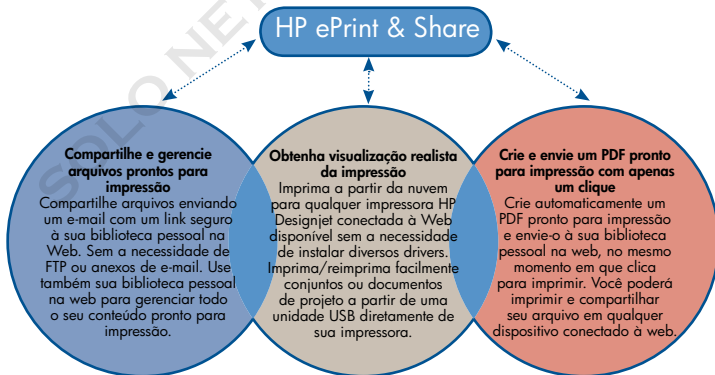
HP ePrint & Share

SOLONET

Compartilhe e gerencie arquivos prontos para impressão
Compartilhe arquivos enviando um e-mail com um link seguro à sua biblioteca pessoal na Web. Sem a necessidade de FTP ou anexos de e-mail. Use também sua biblioteca pessoal na web para gerenciar todo o seu conteúdo pronto para impressão.

Obtenha visualização realista da impressão
Imprima a partir da nuvem para qualquer impressora HP Designjet conectada à Web disponível sem a necessidade de instalar diversos drivers. Imprima/reimprima facilmente conjuntos ou documentos de projeto a partir de uma unidade USB diretamente de sua impressora.

Crie e envie um PDF pronto para impressão com apenas um clique
Crie automaticamente um PDF pronto para impressão e envie-o à sua biblioteca pessoal na web, no mesmo momento em que clica para imprimir. Você poderá imprimir e compartilhar seu arquivo em qualquer dispositivo conectado à web.